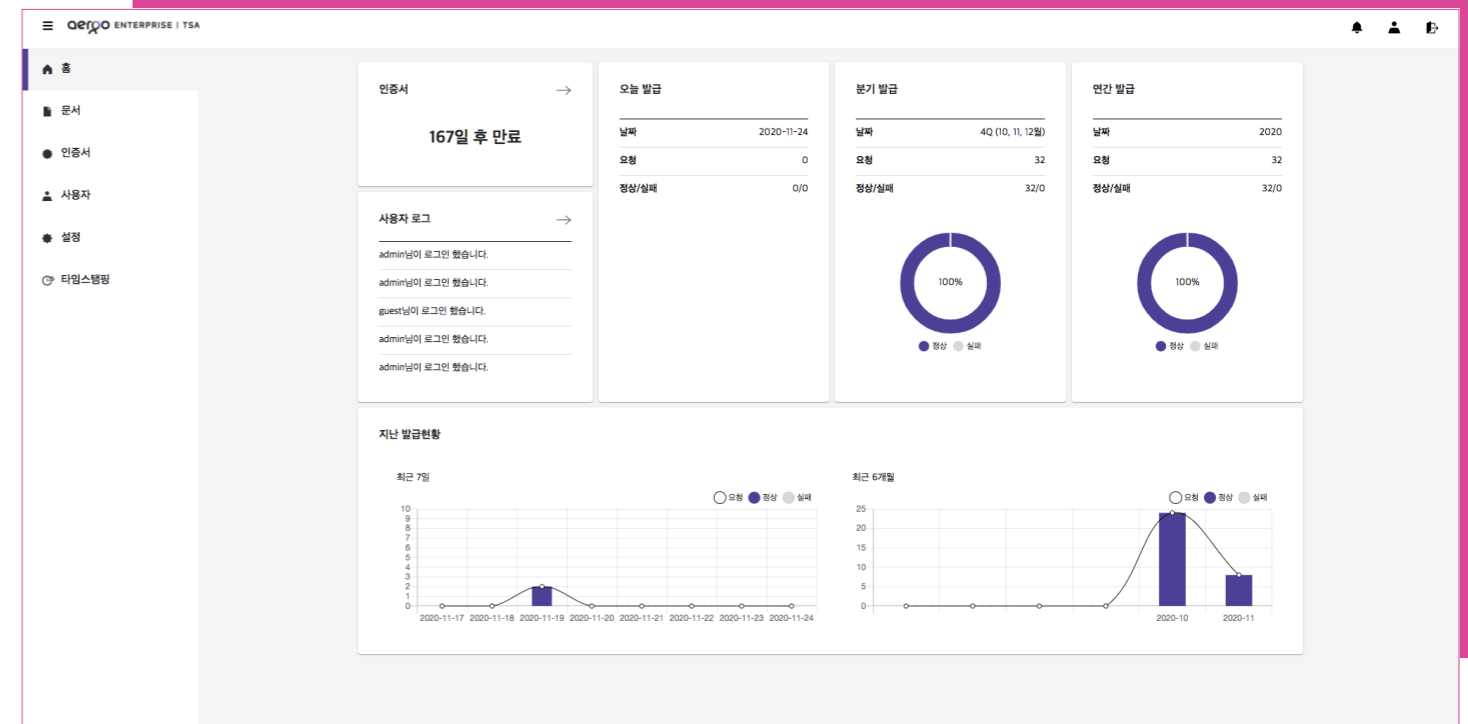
aergo ENTERPRISE | TSA

홈
문서
인증서
사용자
설정
타임스탬핑

인증서 →

167일 후 만료

사용자 로그 →

admin님이 로그인 했습니다.
admin님이 로그인 했습니다.
guest님이 로그인 했습니다.
admin님이 로그인 했습니다.
admin님이 로그인 했습니다.

오늘 발급

| 날짜 | 2020-11-24 |
|---|---|
| 요청 | 0 |
| 정상/실패 | 0/0 |

분기 발급

| 날짜 | 4Q (10, 11, 12월) |
|---|---|
| 요청 | 32 |
| 정상/실패 | 32/0 |

100%
정상 실패

연간 발급

| 날짜 | 2020 |
|---|---|
| 요청 | 32 |
| 정상/실패 | 32/0 |

100%
정상 실패

지난 발급현황

최근 7일
요청 정상 실패
10 9 8 7 6 5 4 3 2 1 0
2020-11-17 2020-11-18 2020-11-19 2020-11-20 2020-11-21 2020-11-22 2020-11-23 2020-11-24

최근 6개월
요청 정상 실패
25 20 15 10 5 0
2020-10 2020-11